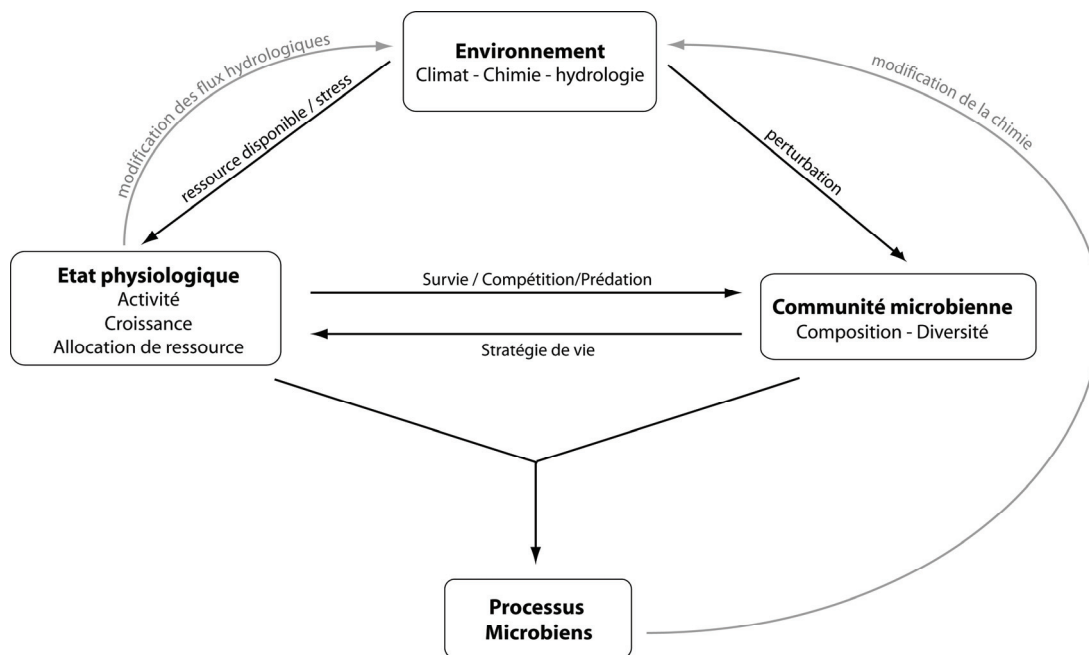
Environnement
Climat - Chimie - hydrologie

modification des flux hydrologiques

modification de la chimie

ressource disponible / stress

perturbation

Etat physiologique
Activité
Croissance
Allocation de ressource

Survie / Compétition/Prédation

Stratégie de vie

Communité microbienne
Composition - Diversité

Processus
Microbiens